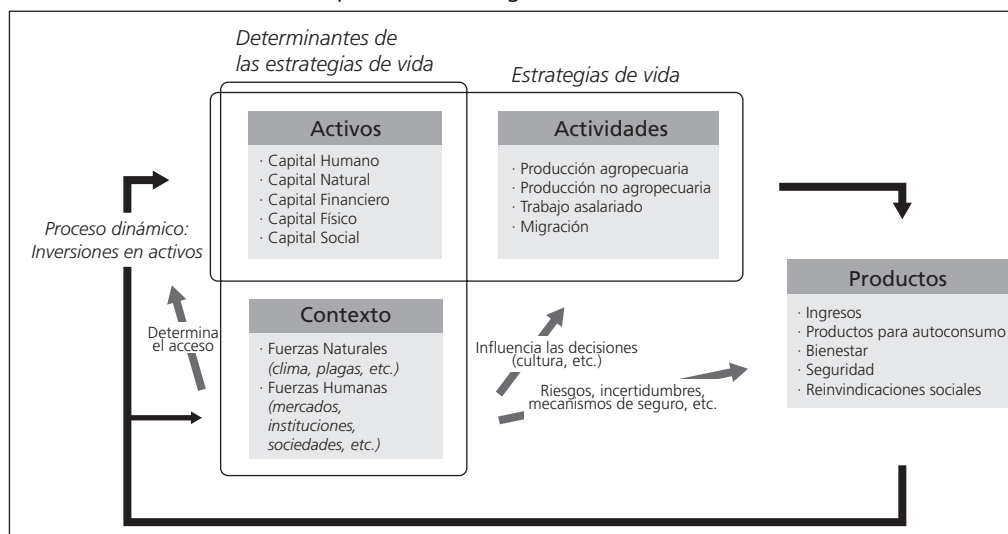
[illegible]

Determinantes de las estrategias de vida

Estrategias de vida

Activos
· Capital Humano
· Capital Natural
· Capital Financiero
· Capital Físico
· Capital Social

Actividades
· Producción agropecuaria
· Producción no agropecuaria
· Trabajo asalariado
· Migración

Proceso dinámico: Inversiones en activos

Productos
· Ingresos
· Productos para autoconsumo
· Bienestar
· Seguridad
· Reinvindicaciones sociales

Determina el acceso

Contexto
· Fuerzas Naturales (clima, plagas, etc.)
· Fuerzas Humanas (mercados, instituciones, sociedades, etc.)

Influencia las decisiones (cultura, etc.)

Riesgos, incertidumbres, mecanismos de seguro, etc.